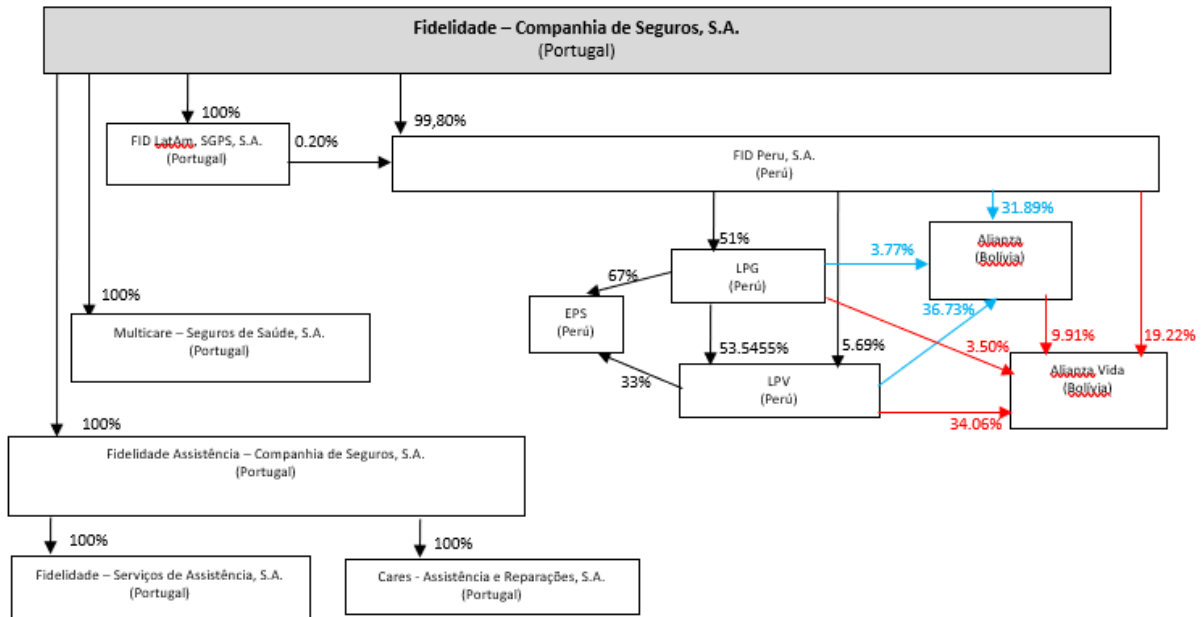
Fidelidade – Companhia de Seguros, S.A.
(Portugal)

100%

FID LatAm, SGPS, S.A.
(Portugal)

0.20%

99,80%

FID Peru, S.A.
(Perú)

31.89%

51%

Alianza
(Bolivia)

3.77%

67%

LPG
(Perú)

100%

EPS
(Perú)

36.73%

Multicare – Seguros de Saúde, S.A.
(Portugal)

53.5455%

5.69%

9.91%

19.22%

3.50%

Alianza Vida
(Bolivia)

33%

LPV
(Perú)

34.06%

100%

Fidelidade Assistência – Companhia de Seguros, S.A.
(Portugal)

100%

100%

Fidelidade – Serviços de Assistência, S.A.
(Portugal)

Cares - Assistência e Reparações, S.A.
(Portugal)